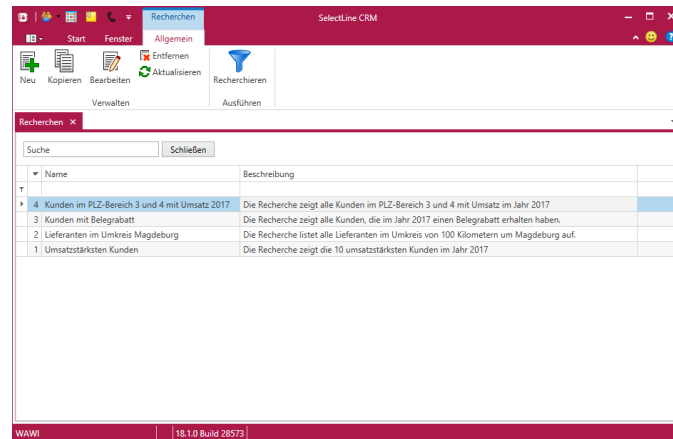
Recherchen

SelectLine CRM

Start Fenster Allgemein

Neu Kopieren Bearbeiten Entfernen Aktualisieren Recherchieren

Verwalten Ausführen

Recherchen ×

Suche Schließen

| | Name | Beschreibung |
|---|---|---|
| 4 | Kunden im PLZ-Bereich 3 und 4 mit Umsatz 2017 | Die Recherche zeigt alle Kunden im PLZ-Bereich 3 und 4 mit Umsatz im Jahr 2017 |
| 3 | Kunden mit Belegrabatt | Die Recherche zeigt alle Kunden, die im Jahr 2017 einen Belegrabatt erhalten haben. |
| 2 | Lieferanten im Umkreis Magdeburg | Die Recherche listet alle Lieferanten im Umkreis von 100 Kilometern um Magdeburg auf. |
| 1 | Umsatzstärksten Kunden | Die Recherche zeigt die 10 umsatzstärksten Kunden im Jahr 2017 |

WAWI 18.1.0 Build 28573